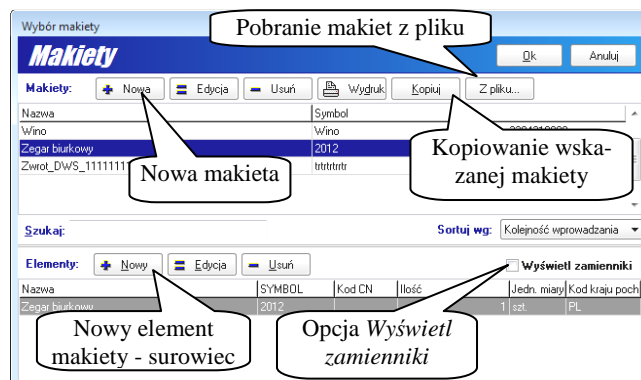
Wybór makiety

Pobranie makiet z pliku

Makiety

Ok

Anuluj

Makiety:

Nowa

Edycja

Usuń

Wydruk

Kopiuj

Z pliku...

| Nazwa | Symbol |
|---|---|
| Wino | Wino |
| Zegar biurkowy | 2012 |
| Zwrot_DWS_1111111 | trtrtrtrtr |

Nowa makieta

Kopiowanie wskazanej makiety

Szukaj:

Sortuj wg: Kolejność wprowadzania

Elementy:

Nowy

Edycja

Usuń

Wyświetl zamienniki

| Nazwa | SYMBOL | Kod CN | Ilość | Jedn. miary | Kod kraju poch |
|---|---|---|---|---|---|
| Zegar biurkowy | 2012 | | 1 | szt. | PL |

Nowy element makiety - surowiec

Opcja *Wyświetl zamienniki*